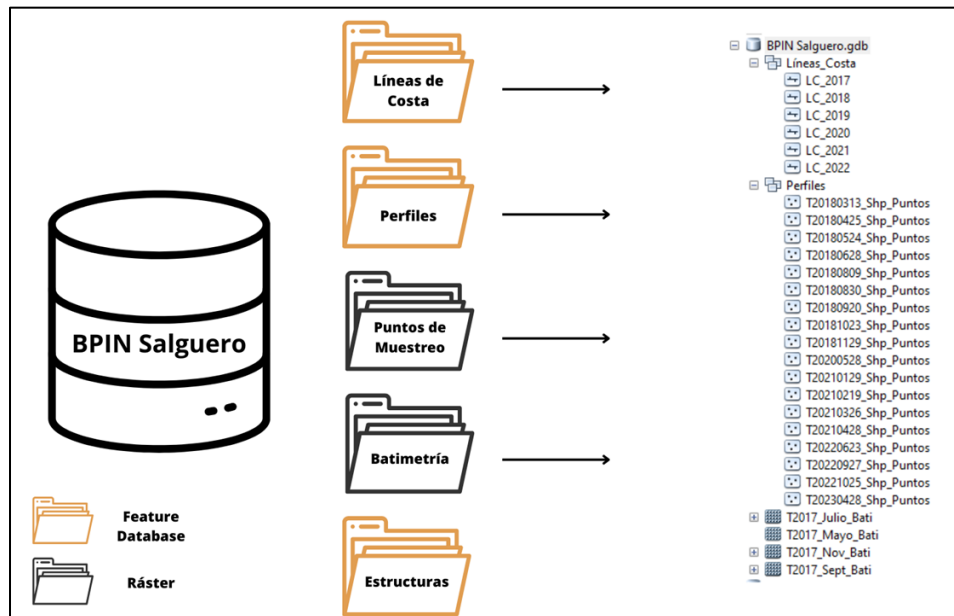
BPIN Salguero

Feature Database

Ráster

Líneas de Costa

Perfiles

Puntos de Muestreo

Batimetría

Estructuras

BPIN Salguero.gdb
Líneas_Costa
LC_2017
LC_2018
LC_2019
LC_2020
LC_2021
LC_2022
Perfiles
T20180313_Shp_Puntos
T20180425_Shp_Puntos
T20180524_Shp_Puntos
T20180628_Shp_Puntos
T20180809_Shp_Puntos
T20180830_Shp_Puntos
T20180920_Shp_Puntos
T20181023_Shp_Puntos
T20181129_Shp_Puntos
T20200528_Shp_Puntos
T20210129_Shp_Puntos
T20210219_Shp_Puntos
T20210326_Shp_Puntos
T20210428_Shp_Puntos
T20220623_Shp_Puntos
T20220927_Shp_Puntos
T20221025_Shp_Puntos
T20230428_Shp_Puntos
T2017_Julio_Bati
T2017_Mayo_Bati
T2017_Nov_Bati
T2017_Sept_Bati